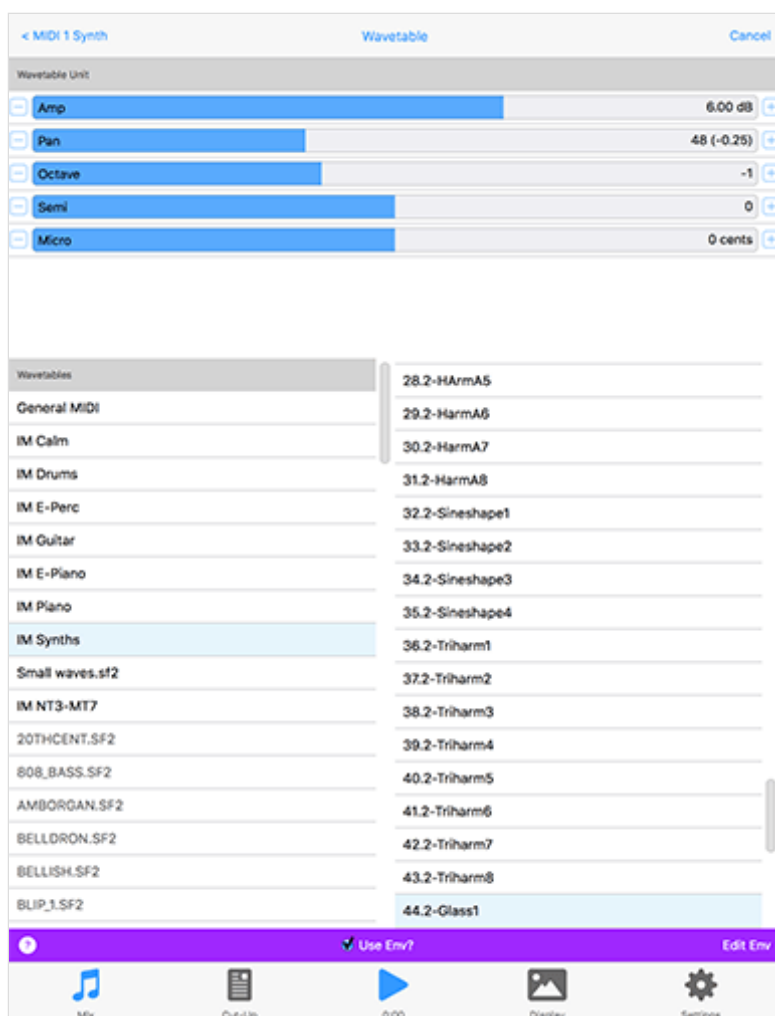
< MIDI 1 Synth
Wavetable
Cancel

Wavetable Unit

Amp 6.00 dB
Pan 48 (-0.25)
Octave -1
Semi 0
Micro 0 cents

Wavetables
General MIDI
IM Calm
IM Drums
IM E-Perc
IM Guitar
IM E-Piano
IM Piano
IM Synths
Small waves.sf2
IM NT3-MT7
20THCENT.SF2
808_BASS.SF2
AMBORGAN.SF2
BELLDRON.SF2
BELLISH.SF2
BLIP_1.SF2

28.2-HArmA5
29.2-HarmA6
30.2-HarmA7
31.2-HarmA8
32.2-Sineshape1
33.2-Sineshape2
34.2-Sineshape3
35.2-Sineshape4
36.2-Triharm1
37.2-Triharm2
38.2-Triharm3
39.2-Triharm4
40.2-Triharm5
41.2-Triharm6
42.2-Triharm7
43.2-Triharm8
44.2-Glass1

?
Use Env?
Edit Env

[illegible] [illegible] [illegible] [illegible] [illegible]